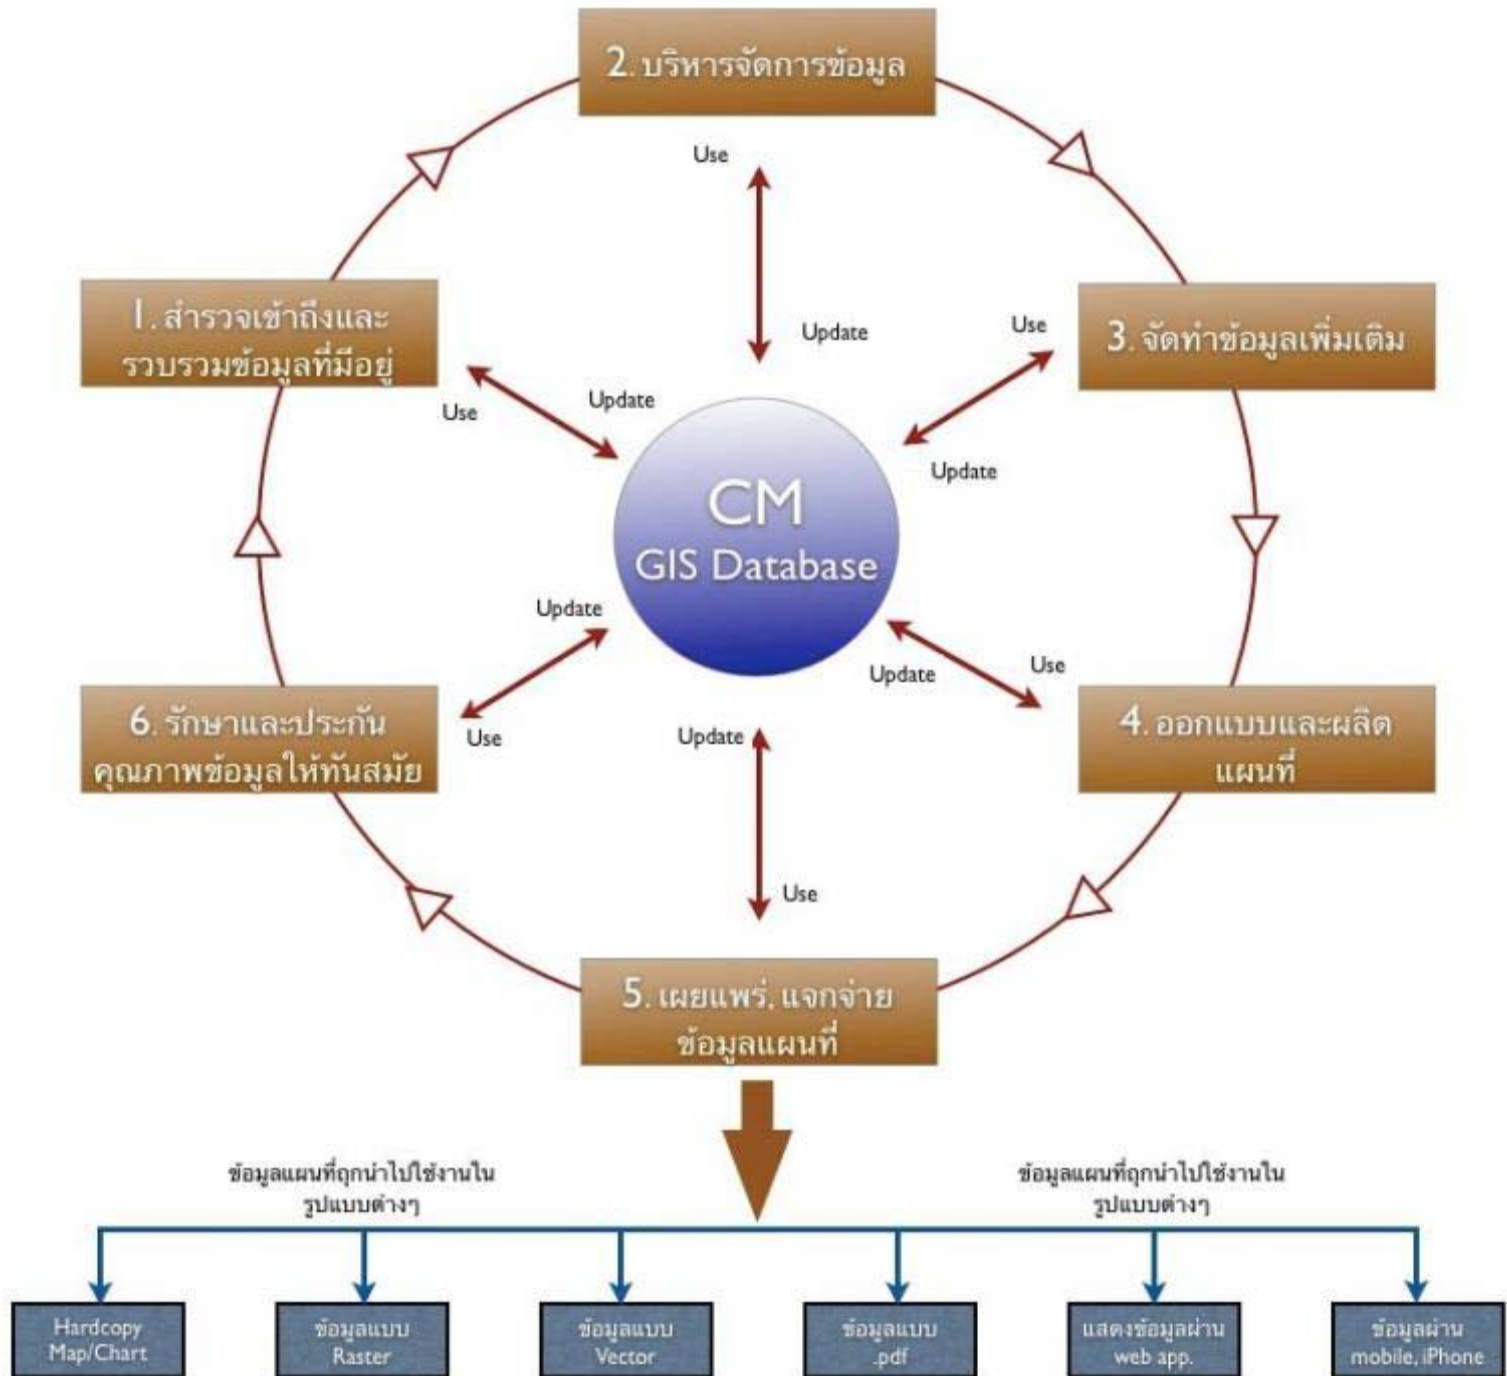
2. บริหารจัดการข้อมูล

Use

Update

1. สำรวจเข้าถึงและรวบรวมข้อมูลที่มีอยู่

Use

Update

Use

3. จัดทำข้อมูลเพิ่มเติม

Update

CM
GIS Database

Update

Use

Update

Use

6. รักษาและประกันคุณภาพข้อมูลให้ทันสมัย

Update

4. ออกแบบและผลิตแผนที่

Use

5. เผยแพร่, แจกจ่ายข้อมูลแผนที่

ข้อมูลแผนที่ถูกนำไปใช้งานในรูปแบบต่างๆ

ข้อมูลแผนที่ถูกนำไปใช้งานในรูปแบบต่างๆ

Hardcopy Map/Chart

ข้อมูลแบบ Raster

ข้อมูลแบบ Vector

ข้อมูลแบบ .pdf

แสดงข้อมูลผ่าน web app.

ข้อมูลผ่าน mobile, iPhone